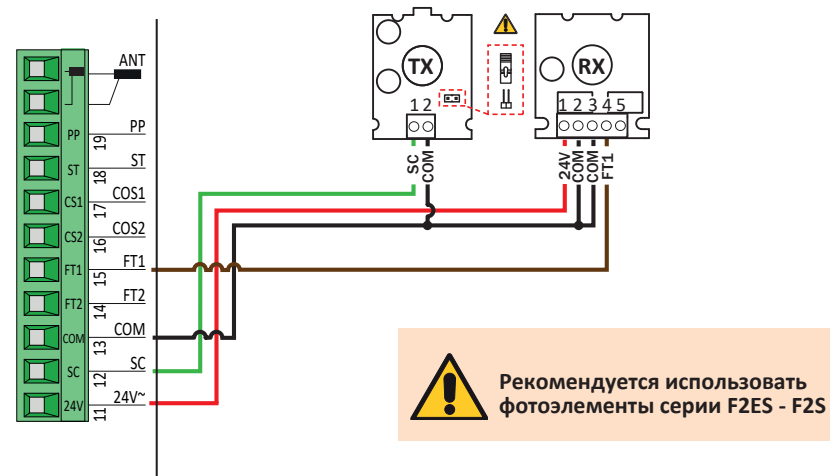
ANT

PP 19 PP
ST 18 ST
CS1 17 COS1
CS2 16 COS2
FT1 15 FT1
FT2 14 FT2
COM 13 COM
SC 12 SC
24V 11 24V~

TX
1 2
SC COM

RX
1 2 3 4 5
24V COM COM FT1

Рекомендуется использовать фотоэлементы серии F2ES - F2S